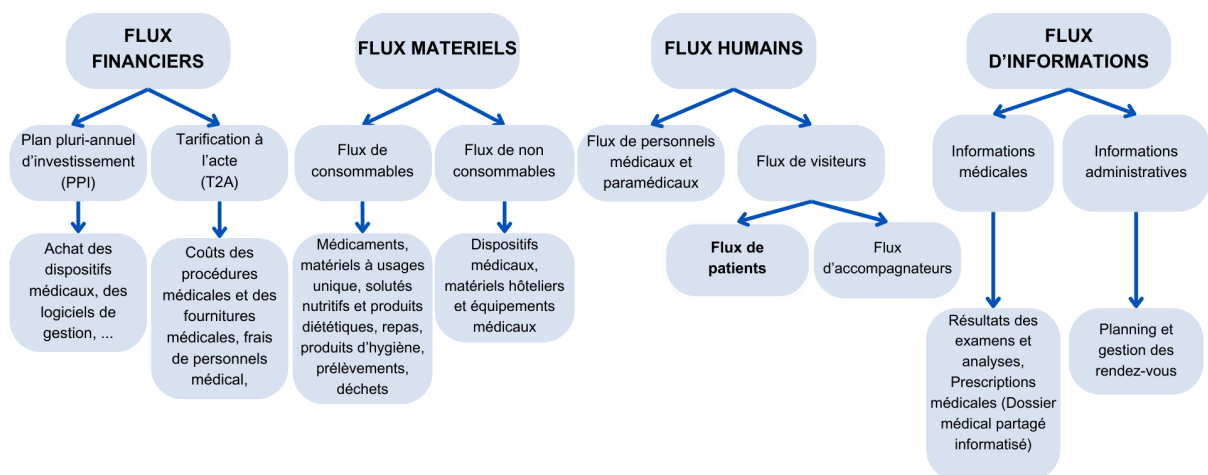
FLUX FINANCIERS

Plan pluri-annuel d'investissement (PPI)

Achat des dispositifs médicaux, des logiciels de gestion, ...

Tarification à l'acte (T2A)

Coûts des procédures médicales et des fournitures médicales, frais de personnels médical,

FLUX MATERIELS

Flux de consommables

Médicaments, matériels à usages unique, solutés nutritifs et produits diététiques, repas, produits d'hygiène, prélèvements, déchets

Flux de non consommables

Dispositifs médicaux, matériels hôteliers et équipements médicaux

FLUX HUMAINS

Flux de personnels médicaux et paramédicaux

Flux de visiteurs

Flux de patients

Flux d'accompagnateurs

FLUX D'INFORMATIONS

Informations médicales

Résultats des examens et analyses, Prescriptions médicales (Dossier médical partagé informatisé)

Informations administratives

Planning et gestion des rendez-vous